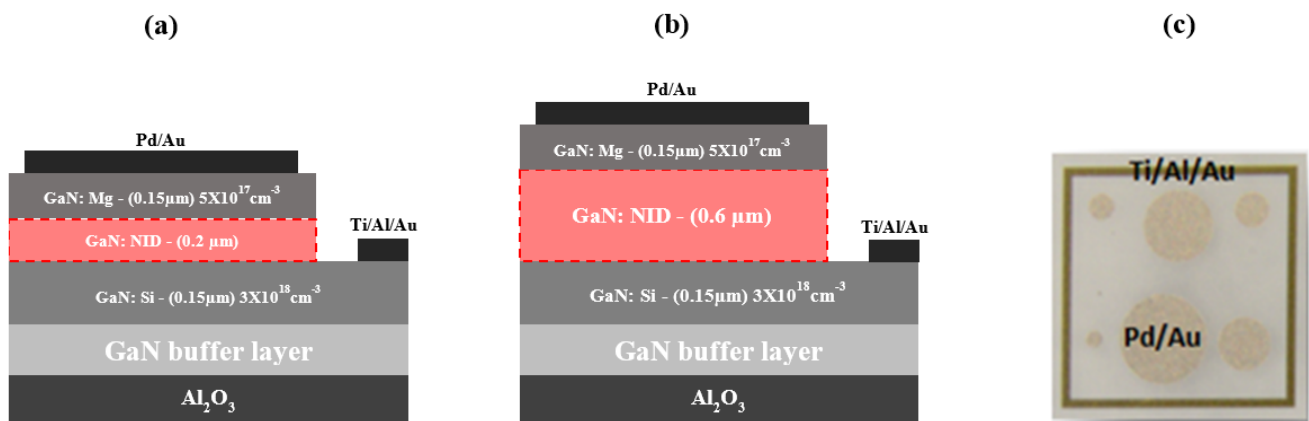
(a)

Pd/Au

GaN: Mg - (0.15µm) 5X$10^{17}$cm$^{-3}$

GaN: NID - (0.2 µm)

Ti/Al/Au

GaN: Si - (0.15µm) 3X$10^{18}$cm$^{-3}$

GaN buffer layer

$Al_2O_3$

(b)

Pd/Au

GaN: Mg - (0.15µm) 5X$10^{17}$cm$^{-3}$

GaN: NID - (0.6 µm)

Ti/Al/Au

GaN: Si - (0.15µm) 3X$10^{18}$cm$^{-3}$

GaN buffer layer

$Al_2O_3$

(c)

Ti/Al/Au

Pd/Au